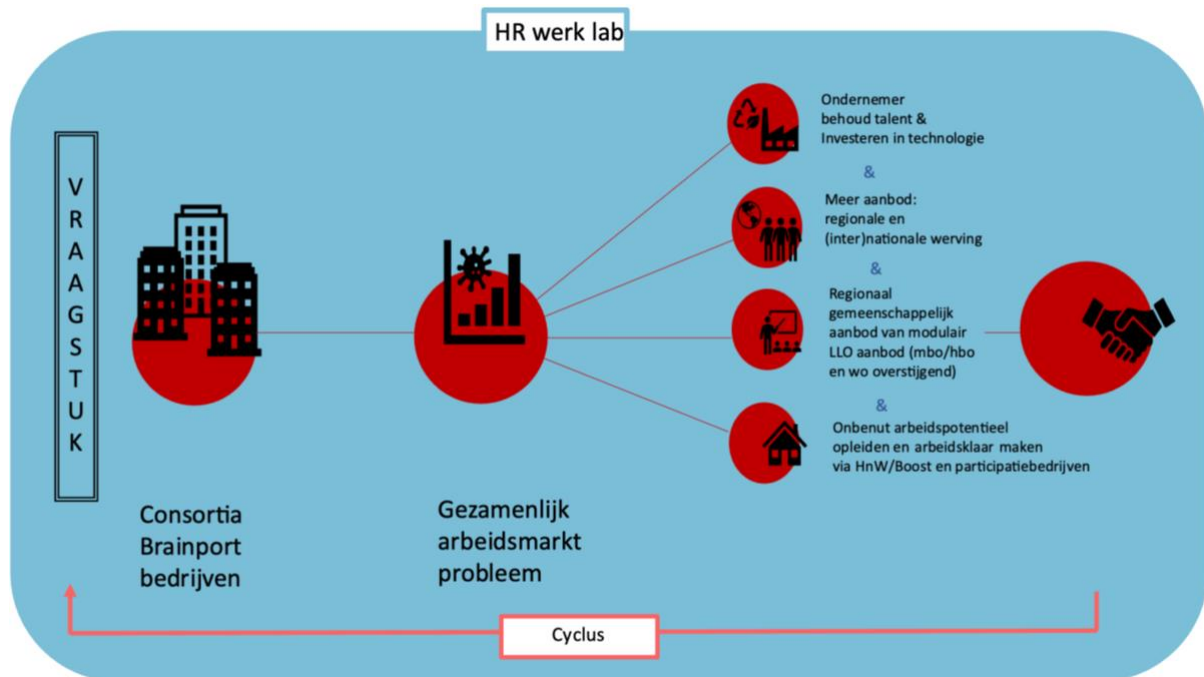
HR werk lab

V
R
A
A
G
S
T
U
K

Consortia Brainport bedrijven

Gezamenlijk arbeidsmarkt probleem

Ondernemer behoud talent & Investeren in technologie

&

Meer aanbod: regionale en (inter)nationale werving

&

Regionaal gemeenschappelijk aanbod van modulair LLO aanbod (mbo/hbo en wo overstijgend)

&

Onbenut arbeidspotentieel opleiden en arbeidsklaar maken via HnW/Boost en participatiebedrijven

Cyclus